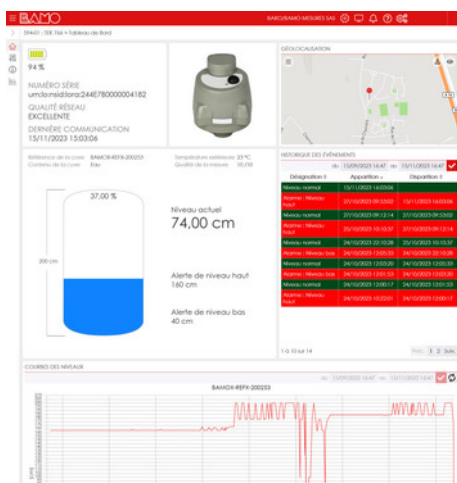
BAMO

BARCUS/BAMO-MESURES SAS

DPA431 : TDE.T64 > Tableau de Bord

94 %

NUMÉRO SÉRIE
urn:lo:nsid:lora:244E780000004182

QUALITÉ RÉSEAU
EXCELLENTE

DERNIÈRE COMMUNICATION
15/11/2023 15:03:06

GÉOLOCALISATION

Référence de la cuve : BAMOX-REFX-200253
Contenu de la cuve : Eau
Température extérieure : 23 °C
Qualité de la mesure : 10,00

37,00 %

200 cm

Niveau actuel
74,00 cm

Alerte de niveau haut
160 cm

Alerte de niveau bas
40 cm

HISTORIQUE DES ÉVÉNEMENTS

du 15/09/2023 14:47 au 15/11/2023 14:47

| Désignation | Apparition | Disparition |
|---|---|---|
| Niveau normal | 15/11/2023 16:03:06 | |
| Alarme : Niveau haut | 27/10/2023 09:12:14 | 15/11/2023 16:03:06 |
| Niveau normal | 27/10/2023 09:12:14 | 27/10/2023 09:52:02 |
| Alarme : Niveau haut | 24/10/2023 22:10:37 | 27/10/2023 09:12:14 |
| Niveau normal | 24/10/2023 22:10:28 | 24/10/2023 22:10:37 |
| Alarme : Niveau bas | 24/10/2023 12:05:33 | 24/10/2023 22:10:28 |
| Niveau normal | 24/10/2023 12:03:33 | 24/10/2023 12:05:33 |
| Alarme : Niveau bas | 24/10/2023 12:01:53 | 24/10/2023 12:03:20 |
| Niveau normal | 24/10/2023 12:00:17 | 24/10/2023 12:01:53 |
| Alarme : Niveau haut | 24/10/2023 10:22:01 | 24/10/2023 12:00:17 |

1-5, 10 sur 14

Prec. 1 2 Suiv.

COURBES DES NIVEAUX

du 15/09/2023 14:47 au 15/11/2023 14:47

BAMOX-REFX-200253